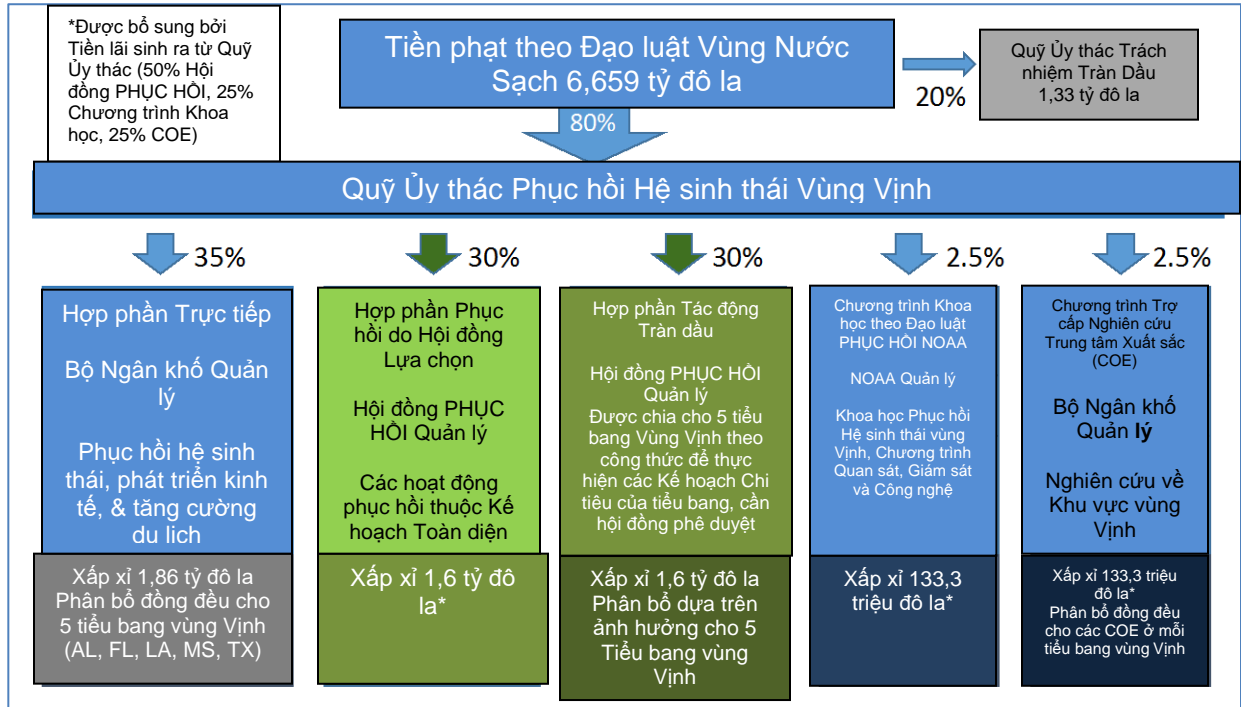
*Được bổ sung bởi Tiền lãi sinh ra từ Quỹ Ủy thác (50% Hội đồng PHỤC HỒI, 25% Chương trình Khoa học, 25% COE)

Tiền phạt theo Đạo luật Vùng Nước Sạch 6,659 tỷ đô la

20%

Quỹ Ủy thác Trách nhiệm Tràn Dầu 1,33 tỷ đô la

80%

Quỹ Ủy thác Phục hồi Hệ sinh thái Vùng Vịnh

35%

Hợp phần Trực tiếp

Bộ Ngân khố Quản lý

Phục hồi hệ sinh thái, phát triển kinh tế, & tăng cường du lịch

Xấp xỉ 1,86 tỷ đô la Phân bổ đồng đều cho 5 tiểu bang vùng Vịnh (AL, FL, LA, MS, TX)

30%

Hợp phần Phục hồi do Hội đồng Lựa chọn

Hội đồng PHỤC HỒI Quản lý

Các hoạt động phục hồi thuộc Kế hoạch Toàn diện

Xấp xỉ 1,6 tỷ đô la*

30%

Hợp phần Tác động Tràn dầu

Hội đồng PHỤC HỒI Quản lý
Được chia cho 5 tiểu bang Vùng Vịnh theo công thức để thực hiện các Kế hoạch Chi tiêu của tiểu bang, cần hội đồng phê duyệt

Xấp xỉ 1,6 tỷ đô la Phân bổ dựa trên ảnh hưởng cho 5 Tiểu bang vùng Vịnh

2.5%

Chương trình Khoa học theo Đạo luật PHỤC HỒI NOAA

NOAA Quản lý

Khoa học Phục hồi Hệ sinh thái vùng Vịnh, Chương trình Quan sát, Giám sát và Công nghệ

Xấp xỉ 133,3 triệu đô la*

2.5%

Chương trình Trợ cấp Nghiên cứu Trung tâm Xuất sắc (COE)

Bộ Ngân khố Quản lý

Nghiên cứu về Khu vực vùng Vịnh

Xấp xỉ 133,3 triệu đô la*
Phân bổ đồng đều cho các COE ở mỗi tiểu bang vùng Vịnh